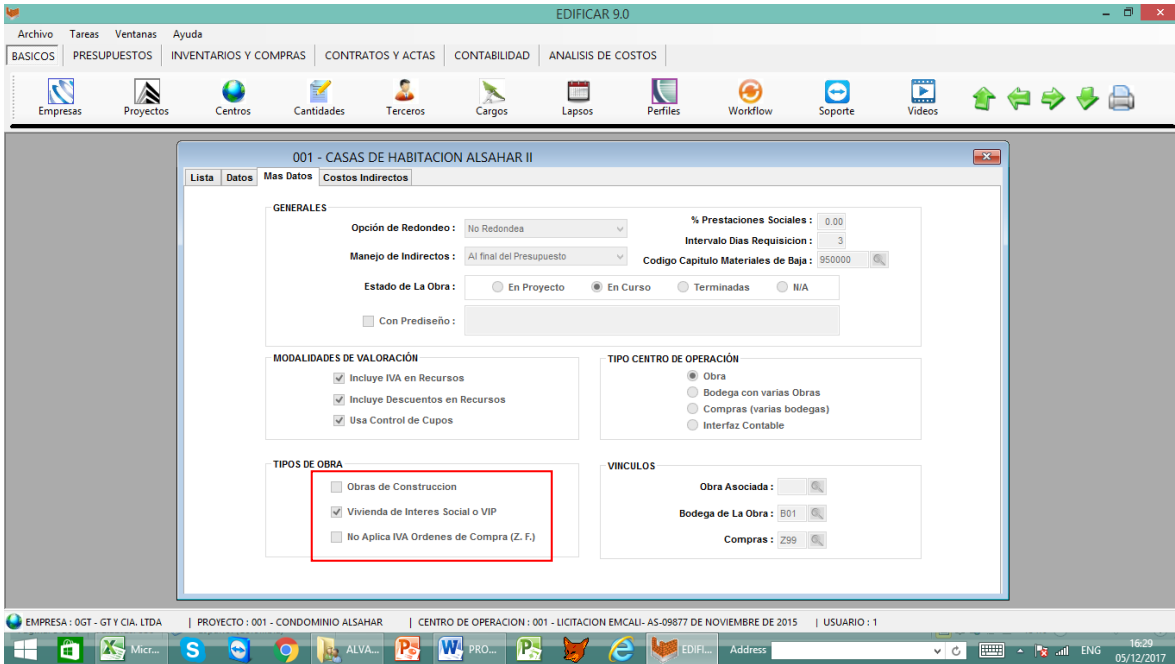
EDIFICAR 9.0

Archivo Tareas Ventanas Ayuda

BASICOS | PRESUPUESTOS | INVENTARIOS Y COMPRAS | CONTRATOS Y ACTAS | CONTABILIDAD | ANALISIS DE COSTOS

Empresas Proyectos Centros Cantidades Terceros Cargos Lapsos Perfiles Workflow Soporte Videos

001 - CASAS DE HABITACION ALSAHAR II

Lista | Datos | Mas Datos | Costos Indirectos

GENERALES

Opción de Redondeo : No Redondea

Manejo de Indirectos : Al final del Presupuesto

% Prestaciones Sociales : 0.00

Intervalo Dias Requisicion : 3

Codigo Capitulo Materiales de Baja : 950000

Estado de La Obra : En Proyecto En Curso Terminadas N/A

Con Prediseño :

MODALIDADES DE VALORACIÓN

Incluye IVA en Recursos

Incluye Descuentos en Recursos

Usa Control de Cupos

TIPO CENTRO DE OPERACIÓN

Obra

Bodega con varias Obras

Compras (varias bodegas)

Interfaz Contable

TIPOS DE OBRA

Obras de Construccion

Vivienda de Interes Social o VIP

No Aplica IVA Ordenes de Compra (Z. F.)

VINCULOS

Obra Asociada :

Bodega de La Obra : B01

Compras : Z99

EMPRESA : 0GT - GT Y CIA. LTDA | PROYECTO : 001 - CONDOMINIO ALSAHAR | CENTRO DE OPERACION : 001 - LICITACION EMCALI- AS-09877 DE NOVIEMBRE DE 2015 | USUARIO : 1

Micr... ALVA... PRO... EDIFI... Address ENG 16:29 05/12/2017